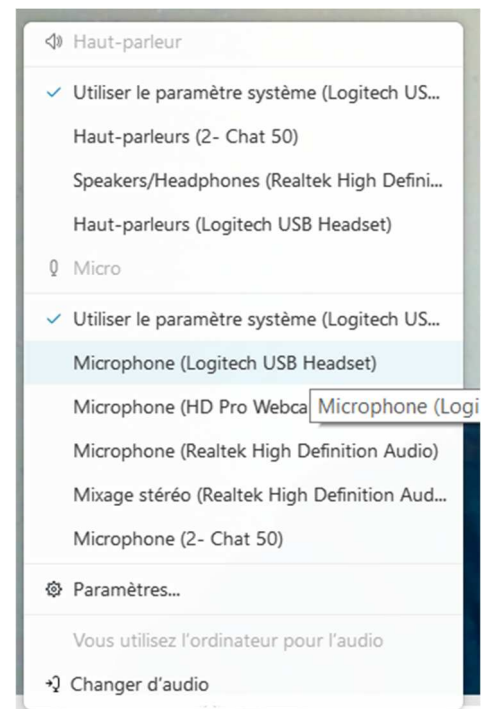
Haut-parleur

✓ Utiliser le paramètre système (Logitech US...

Haut-parleurs (2- Chat 50)

Speakers/Headphones (Realtek High Defini...

Haut-parleurs (Logitech USB Headset)

Micro

✓ Utiliser le paramètre système (Logitech US...

Microphone (Logitech USB Headset)

Microphone (HD Pro Webca Microphone (Logi

Microphone (Realtek High Definition Audio)

Mixage stéréo (Realtek High Definition Aud...

Microphone (2- Chat 50)

Paramètres...

Vous utilisez l'ordinateur pour l'audio

Changer d'audio